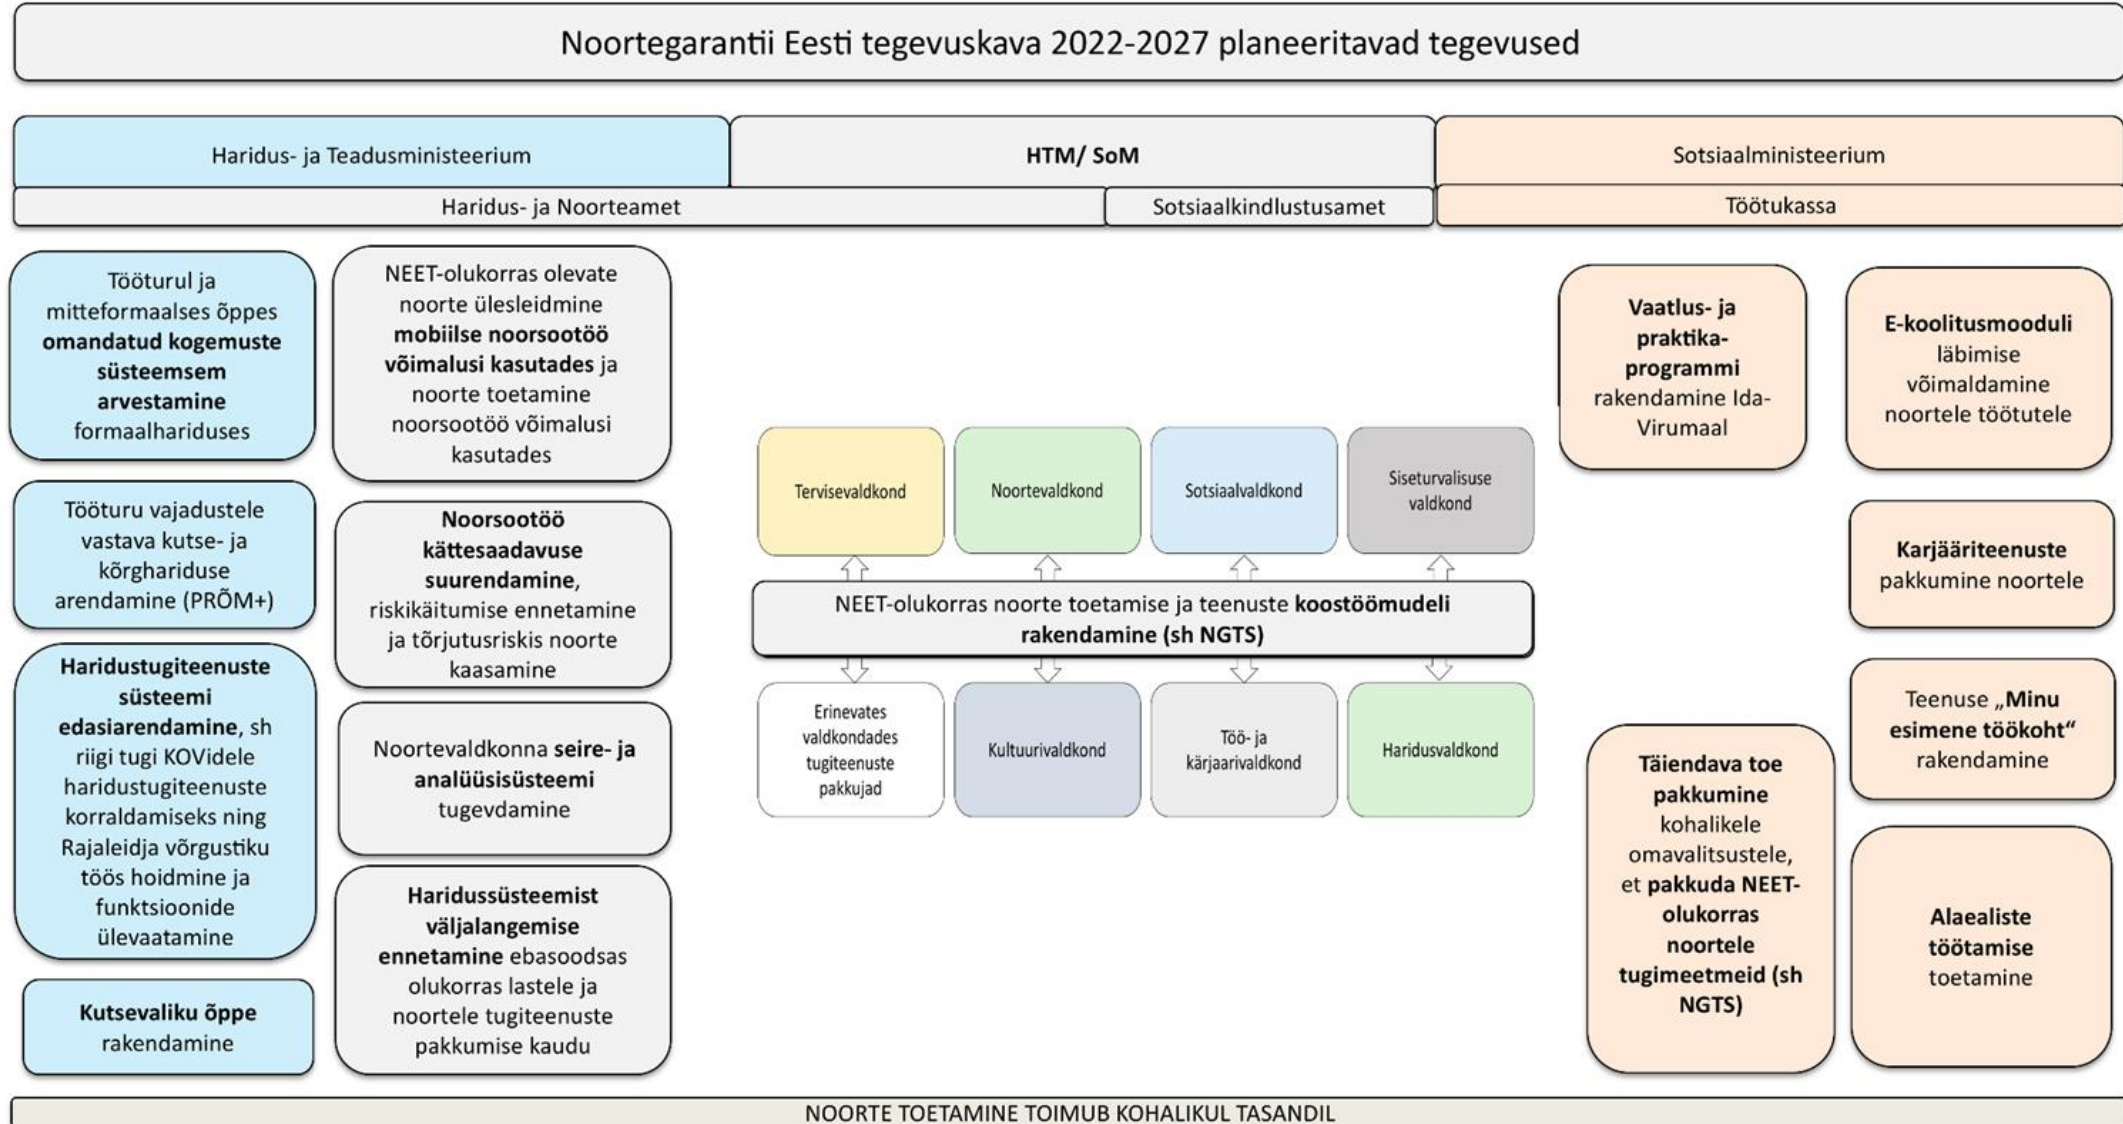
Noortegarantii Eesti tegevuskava 2022-2027 planeeritavad tegevused

Haridus- ja Teadusministeerium

HTM/ SoM

Sotsiaalministeerium

Haridus- ja Noorteamet

Sotsiaalkindlustusamet

Töötukassa

Tööturul ja mitteformaalses õppes omandatud kogemuste süsteemsem arvestamine formaalhariduses

Tööturu vajadustele vastava kutse- ja kõrghariduse arendamine (PRÕM+)

Haridustugiteenuste süsteemi edasiarendamine, sh riigi tugi KOVidele haridustugiteenuste korraldamiseks ning Rajaleidja võrgustiku töös hoidmine ja funktsioonide ülevaatamine

Kutsevaliku õppe rakendamine

NEET-olukorras olevate noorte ülesleidmine mobiilse noorsootöö võimalusi kasutades ja noorte toetamine noorsootöö võimalusi kasutades

Noorsootöö kättesaadavuse suurendamine, riskikäitumise ennetamine ja tõrjutusriskis noorte kaasamine

Noortevaldkonna seire- ja analüüsisüsteemi tugevdamine

Haridussüsteemist väljalangemise ennetamine ebasoodsas olukorras lastele ja noortele tugiteenuste pakkumise kaudu

Tervisevaldkond

Noortevaldkond

Sotsiaalvaldkond

Siseturvalisuse valdkond

NEET-olukorras noorte toetamise ja teenuste koostöömudeli rakendamine (sh NGTS)

Erinevates valdkondades tugiteenuste pakkujad

Kultuurivaldkond

Töö- ja kärjaarivaldkond

Haridusvaldkond

Vaatlus- ja praktika-programmi rakendamine Ida-Virumaal

E-koolitusmooduli läbimise võimaldamine noortele töötutele

Karjääriteenuste pakkumine noortele

Teenuse „Minu esimene töökoht" rakendamine

Täiendava toe pakkumine kohalikele omavalitsustele, et pakkuda NEET-olukorras noortele tugimeetmeid (sh NGTS)

Alaealiste töötamise toetamine

NOORTE TOETAMINE TOIMUB KOHALIKUL TASANDIL